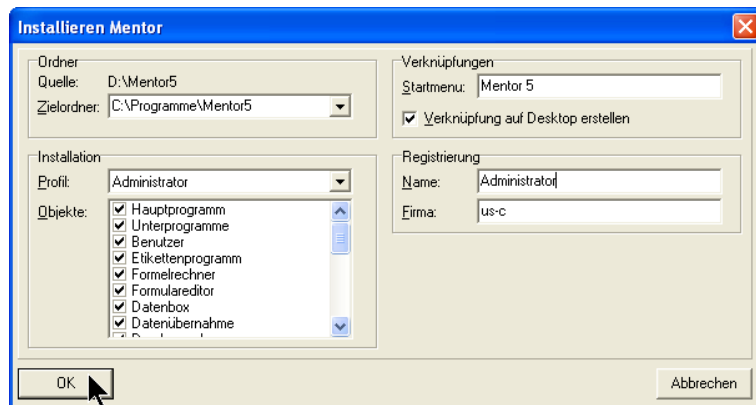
Installieren Mentor

Ordner
Quelle: D:\Mentor5
Zielordner: C:\Programme\Mentor5

Verknüpfungen
Startmenu: Mentor 5
Verknüpfung auf Desktop erstellen

Installation
Profil: Administrator
Objekte:
Hauptprogramm
Unterprogramme
Benutzer
Etikettenprogramm
Formelrechner
Formulareditor
Datenbox
Datenübernahme
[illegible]

Registrierung
Name: Administrator
Firma: us-c

OK
Abbrechen